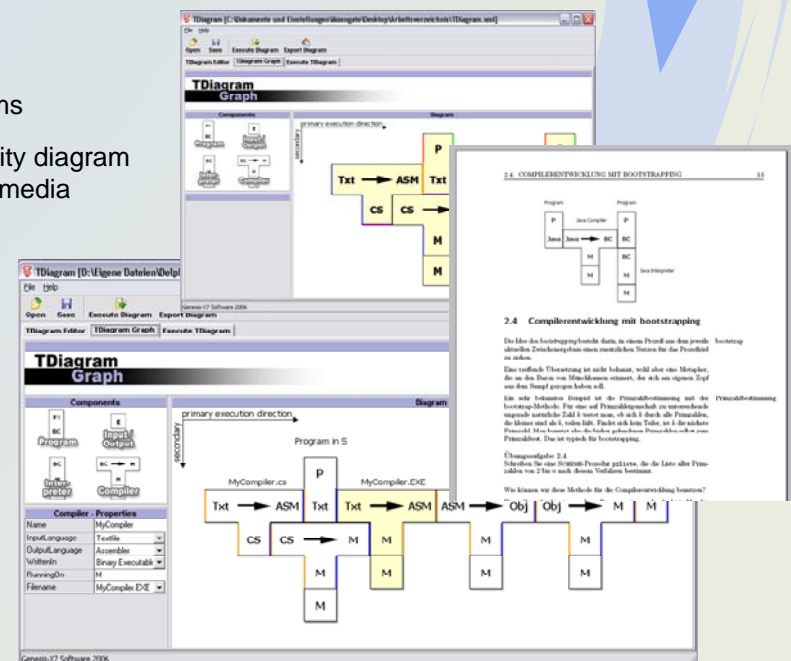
ns

ity diagram
media

TDiagram [C:\Dokumente und Einstellungen\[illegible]\Desktop\Arbeitsverzeichnis\TDiagram.xml]
File Help
Open Save Execute Diagram Export Diagram
TDiagram Editor TDiagram Graph Execute TDiagram
TDiagram
Graph
Components
Diagram
primary execution direction
secondary
P
Txt ASM Txt
CS CS
M
M
Genesis-X7 Software 2006

2.4. COMPILERENTWICKLUNG MIT BOOTSTRAPPING 13

Program Program
Java Compiler
P P
Java Java BC BC
M BC
M
Java Interpreter
M

2.4 Compilerentwicklung mit bootstrapping

Die Idee des bootstrapping besteht darin, in einem Prozeß aus dem jeweils aktuellen Zwischenergebnis einen zusätzlichen Nutzen für das Prozeßziel zu ziehen. bootstrap

Eine treffende Übersetzung ist nicht bekannt, wohl aber eine Metapher, die an den Baron von Münchhausen erinnert, der sich am eigenen Zopf aus dem Sumpf gezogen haben soll.

Ein sehr bekanntes Beispiel ist die Primzahlbestimmung mit der bootstrap-Methode. Für eine auf Primzahleigenschaft zu untersuchende ungerade natürliche Zahl k testet man, ob sich k durch alle Primzahlen, die kleiner sind als k, teilen läßt. Findet sich kein Teiler, ist k die nächste Primzahl. Man benutzt also die bisher gefundenen Primzahlen selbst zum Primzahltest. Das ist typisch für bootstrapping. Primzahlbestimmung

Übungsaufgabe 2.4
Schreiben Sie eine SCHEME-Prozedur primes, die die Liste aller Primzahlen von 2 bis n nach diesem Verfahren bestimmt.

Wie können wir diese Methode für die Compilerentwicklung benutzen?

TDiagram [D:\Eigene Dateien\Delp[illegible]
File Help
Open Save Execute Diagram Export Diagram
TDiagram Editor TDiagram Graph Execute TDiagram
TDiagram
Graph
Components
Diagram
primary execution direction
secondary
Program
Input/Output
Interpreter
Compiler
Program in S
MyCompiler.cs
MyCompiler.EXE
P
Txt ASM Txt Txt ASM ASM Obj Obj M M
CS CS M M M M
M
M
Compiler - Properties
| Name | MyCompiler |
|---|---|
| InputLanguage | Textfile |
| OutputLanguage | Assembler |
| WrittenIn | Binary Executable |
| RunningOn | M |
| Filename | MyCompiler.EXE |
Genesis-X7 Software 2006